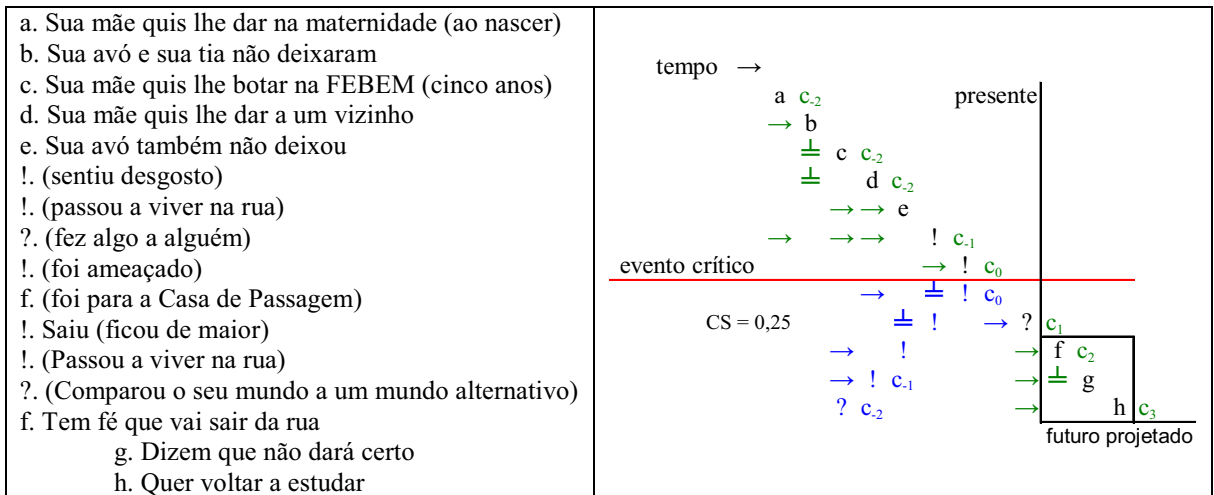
| a. Sua mãe quis lhe dar na maternidade (ao nascer) b. Sua avó e sua tia não deixaram c. Sua mãe quis lhe botar na FEBEM (cinco anos) d. Sua mãe quis lhe dar a um vizinho e. Sua avó também não deixou !. (sentiu desgosto) !. (passou a viver na rua) ?. (fez algo a alguém) !. (foi ameaçado) f. (foi para a Casa de Passagem) !. Saiu (ficou de maior) !. (Passou a viver na rua) ?. (Comparou o seu mundo a um mundo alternativo) f. Tem fé que vai sair da rua g. Dizem que não dará certo h. Quer voltar a estudar | tempo → a $c_{-2}$ presente → b ⊥ c $c_{-2}$ ⊥ d $c_{-2}$ → → e → → → ! $c_{-1}$ evento crítico → ! $c_0$ → ⊥ ! $c_0$ CS = 0,25 ⊥ ! → ? $c_1$ → ! → f $c_2$ → ! $c_{-1}$ → ⊥ g ? $c_{-2}$ → h $c_3$ futuro projetado |
|---|---|